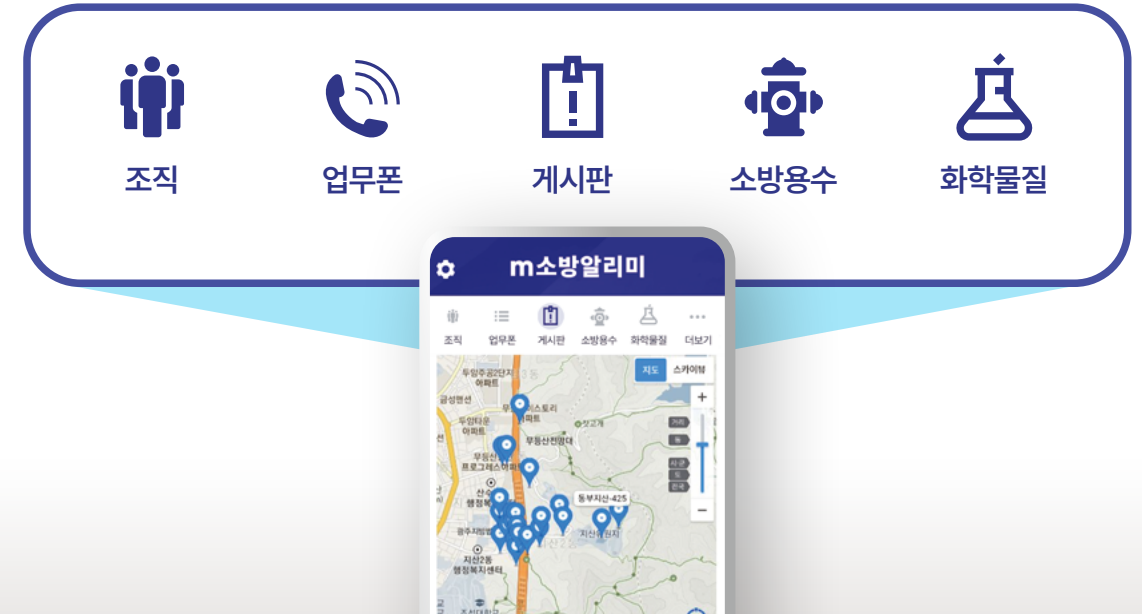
조직

업무폰

게시판

소방용수

화학물질

m소방알리미

조직 업무폰 게시판 소방용수 화학물질 더보기

지도 스카이뷰

두암주공2단지 아파트

금성맨션

두암타운 아파트

무등산 프로그레스아파트

무등산천왕대

동부지산-425

지산유원지

지산2동 행정복지센터

+

−